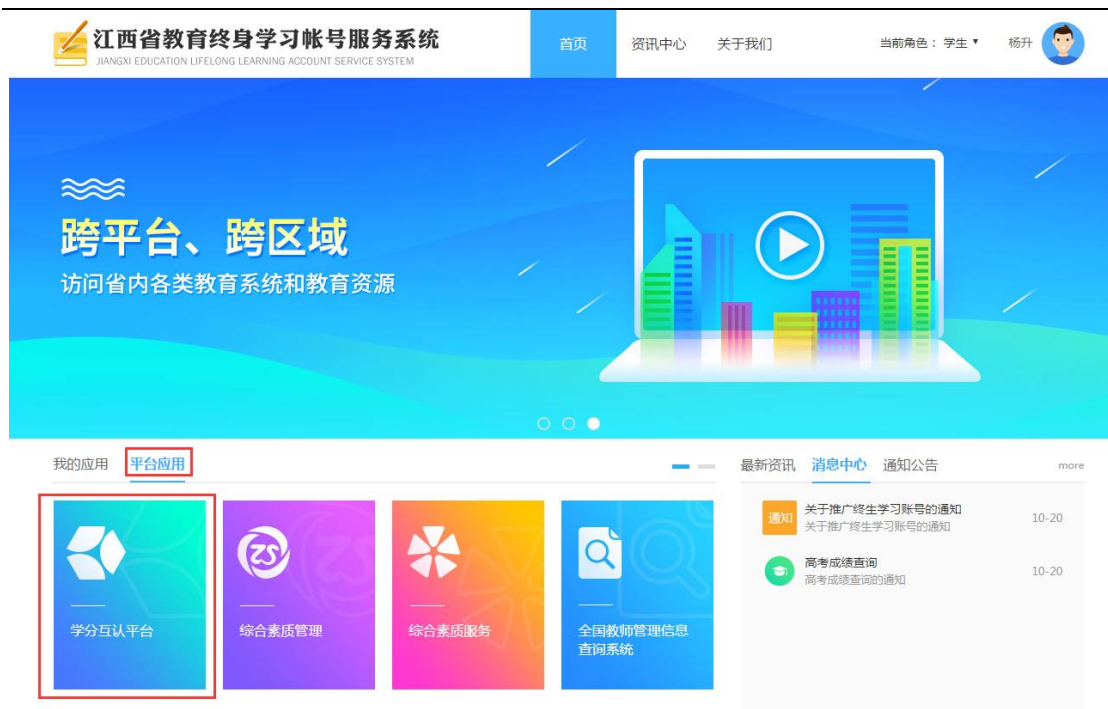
江西省教育终身学习帐号服务系统
JIANGXI EDUCATION LIFELONG LEARNING ACCOUNT SERVICE SYSTEM

首页 资讯中心 关于我们 当前角色：学生 ▾ 杨升

跨平台、跨区域
访问省内各类教育系统和教育资源

我的应用 平台应用

学分互认平台
综合素质管理
综合素质服务
全国教师管理信息查询系统

最新资讯 消息中心 通知公告 more

通知 关于推广终生学习账号的通知
关于推广终生学习账号的通知 10-20

高考成绩查询
高考成绩查询的通知 10-20